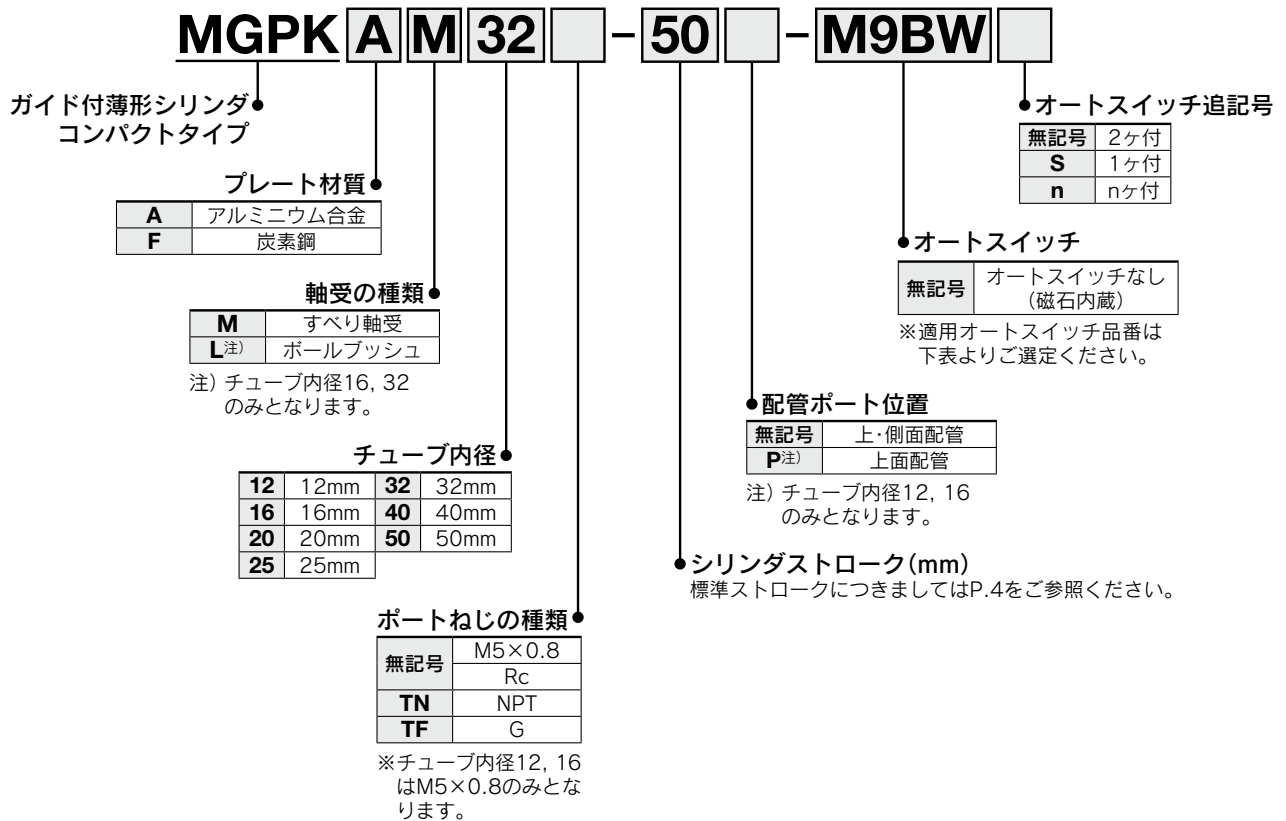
MGPK A M 32 - 50 - M9BW

ガイド付薄形シリンダ
コンパクトタイプ

プレート材質

| A | アルミニウム合金 |
|---|---|
| F | 炭素鋼 |

軸受の種類

| M | すべり軸受 |
|---|---|
| L注) | ボールブッシュ |

注) チューブ内径16, 32のみとなります。

チューブ内径

| 12 | 12mm | 32 | 32mm |
|---|---|---|---|
| 16 | 16mm | 40 | 40mm |
| 20 | 20mm | 50 | 50mm |
| 25 | 25mm | | |

ポートねじの種類

| 無記号 | M5×0.8 |
|---|---|
| | Rc |
| TN | NPT |
| TF | G |

※チューブ内径12, 16はM5×0.8のみとなります。

オートスイッチ追記号

| 無記号 | 2ヶ付 |
|---|---|
| S | 1ヶ付 |
| n | nヶ付 |

オートスイッチ

| 無記号 | オートスイッチなし（磁石内蔵） |
|---|---|

※適用オートスイッチ品番は下表よりご選定ください。

配管ポート位置

| 無記号 | 上·側面配管 |
|---|---|
| P注) | 上面配管 |

注) チューブ内径12, 16のみとなります。

シリンダストローク(mm)
標準ストロークにつきましてはP.4をご参照ください。